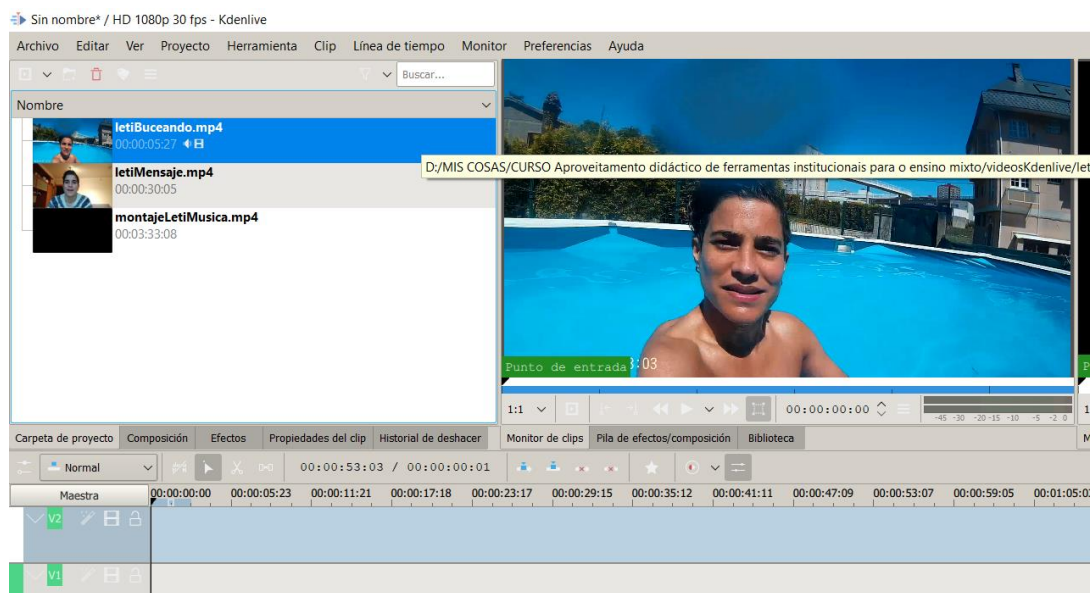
Sin nombre* / HD 1080p 30 fps - Kdenlive

Archivo Editar Ver Proyecto Herramienta Clip Línea de tiempo Monitor Preferencias Ayuda

Buscar...

Nombre

letiBuceando.mp4
00:00:05:27

letiMensaje.mp4
00:00:30:05

montajeLetiMusica.mp4
00:03:33:08

D:/MIS COSAS/CURSO Aproveitamento didáctico de ferramentas institucionais para o ensino mixto/videosKdenlive/let

Punto de entrada :03

1:1 00:00:00:00

-45 -30 -20 -15 -10 -5 -2 0

Carpeta de proyecto Composición Efectos Propiedades del clip Historial de deshacer Monitor de clips Pila de efectos/composición Biblioteca

Normal 00:00:53:03 / 00:00:00:01

Maestra 00:00:00:00 00:00:05:23 00:00:11:21 00:00:17:18 00:00:23:17 00:00:29:15 00:00:35:12 00:00:41:11 00:00:47:09 00:00:53:07 00:00:59:05 00:01:05:0

V2

V1